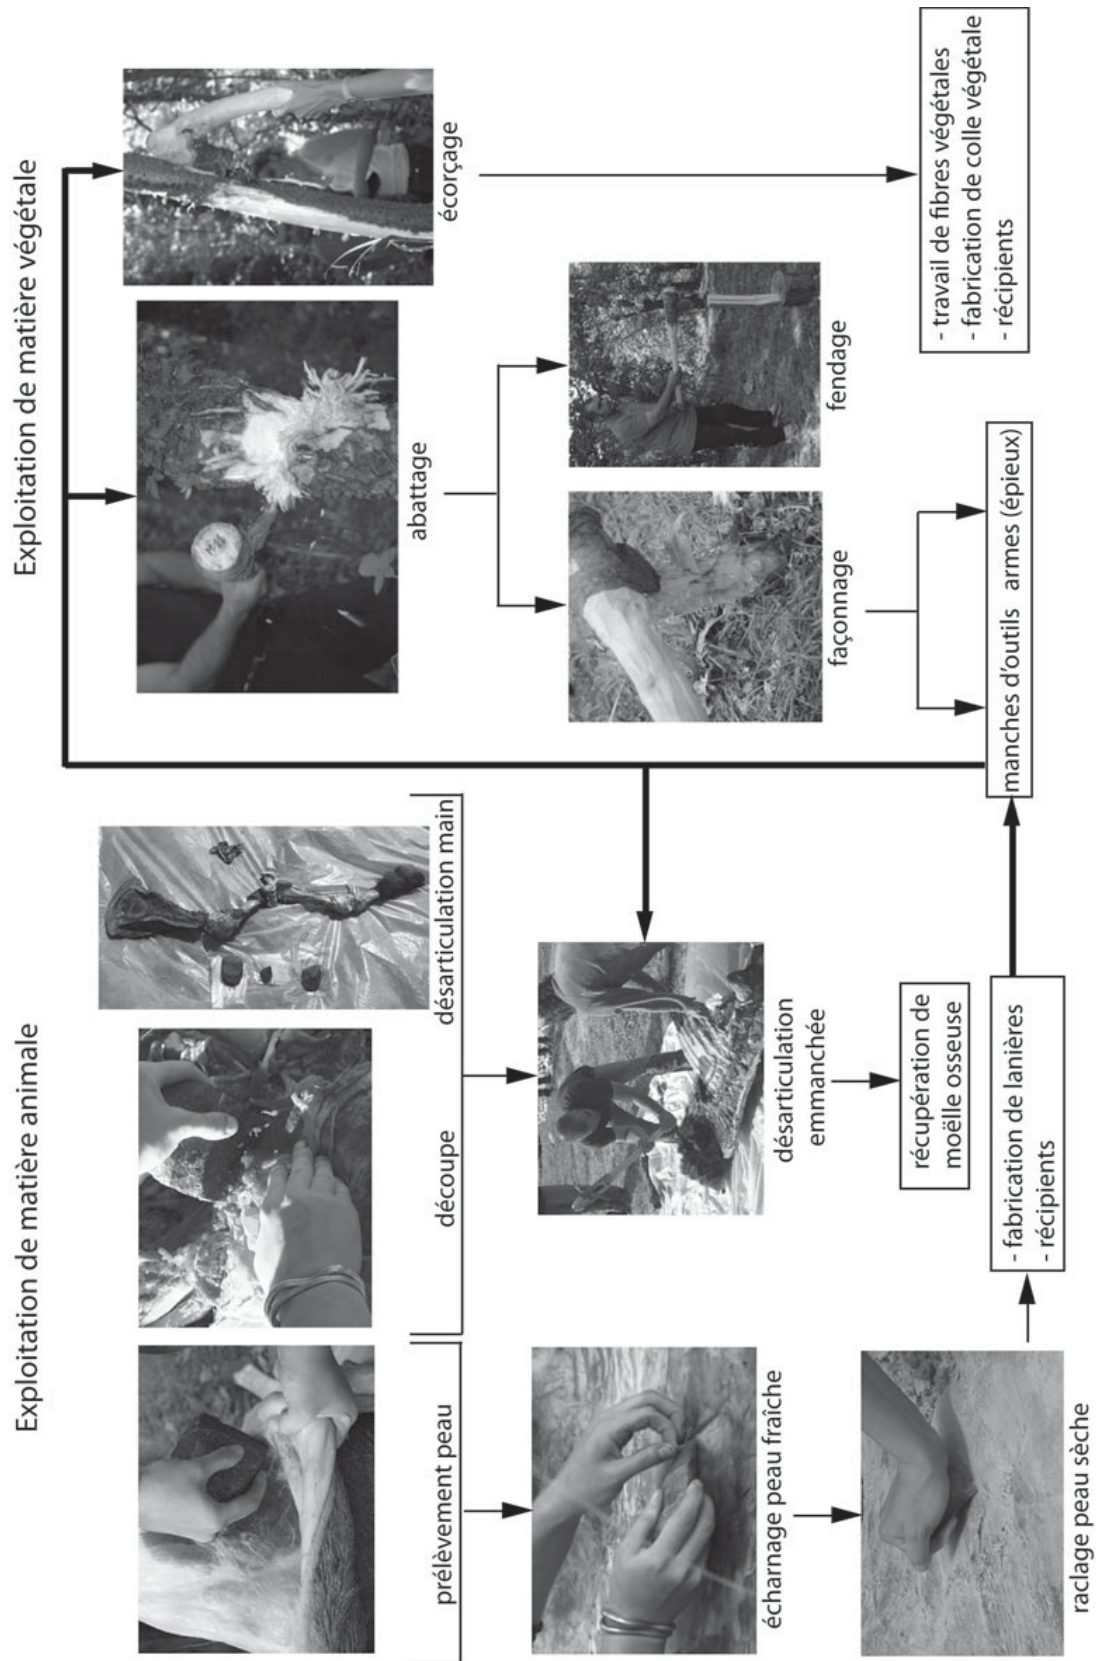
Exploitation de matière végétale

abattage

écorçage

- travail de fibres végétales
- fabrication de colle végétale
- récipients

fendage

façonnage

manches d'outils armes (épieux)

Exploitation de matière animale

prélèvement peau

découpe

désarticulation main

désarticulation emmanchée

récupération de moëlle osseuse

écharnage peau fraîche

raclage peau sèche

- fabrication de lanières
- récipients